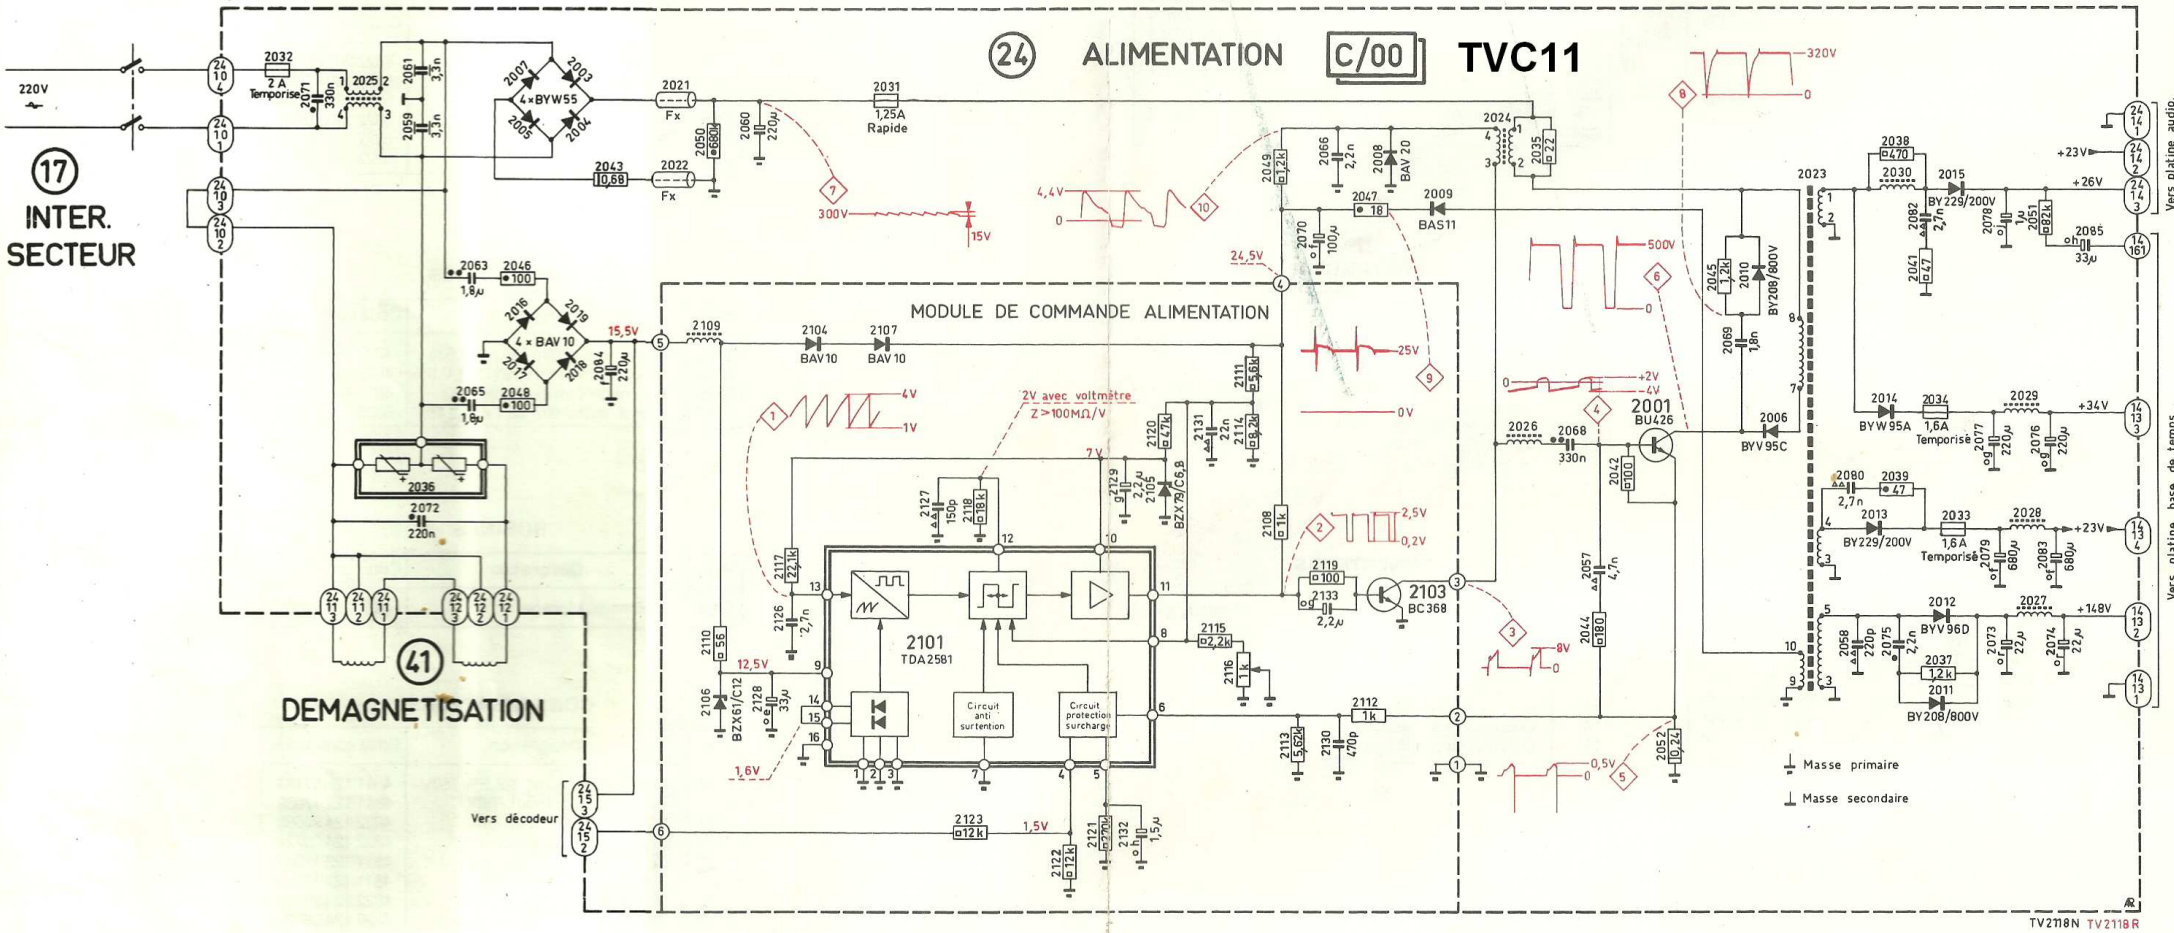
24 ALIMENTATION C/00 TVC11

220V ~

17 INTER. SECTEUR

2032 2 A Temporisé
2071 330n
2025
2061 3,3n
2059 3,3n
2007 2003 4×BYW55 2005 2004
2021 Fx
2022 Fx
2043 10,68
2050 680k
2060 220µ
2031 1,25A Rapide
7 300V 15V
4,4V 0 10
2049 1,2k
2066 2,2n
2008 BAV 20
2047 18
2009 BAS11
2070 100µ
2024
2035 22
-320V 0 8
2038 470
2030
2015 BY229/200V
2082 2,7n
2078 1µ
2051 82k
+23V
+26V
2085 33µ
2023
2041 47
Vers platine audio

2063 1,8µ
2046 100
2016 2019 4 × BAV 10 2017 2018
15,5V
2084 220µ
2065 1,8µ
2048 100
24,5V
MODULE DE COMMANDE ALIMENTATION
2109
2104 BAV 10
2107 BAV 10
2111 5,6k
-25V 9
500V 0 6
2045 1,2k
2010 BY208/800V
2069 1,8n
0 +2V -4V
0V
1 4V -1V
2V avec voltmètre Z>100MΩ/V
2120 47k
2131 22n
2114 8,2k
7V
2129 2,2µ
2105 BZX79/C6,8
2127 150p
2118 18k
2036
2072 220n
2117 22,1k
2126 2,7n
12 10 13 11 8 9 14 15 16 6
2101 TDA2581
Circuit anti surtension
Circuit protection surcharge
1 2 3 7 4 5
2108 1k
2 2,5V 0,2V
2119 100
2133 2,2µ
2103 BC368
2115 2,2k
2116 1k
2026
2068 330n
4
2001 BU426
2042 100
2006 BYV 95C
2014 BYW 95A
2034 1,6A Temporisé
2077 220µ
2029
2076 220µ
+34V
2080 2,7n
2039 47
2013 BY229/200V
2033 1,6A Temporisé
2079 680µ
2028
2083 680µ
+23V
2057 4,7n
2044 180
3 8V 0
2012 BYV 96D
2027
+148V
2058 220p
2075 2,2n
2073 22µ
2074 22µ
2037 1,2k
2011 BY208/800V
Vers platine base de temps
2110 56
12,5V
2106 BZX61/C12
2128 33µ
1,6V
2112 1k
2113 5,62k
2130 470p
2052 0,24
0,5V 0 5
Masse primaire
Masse secondaire
41 DEMAGNETISATION
Vers décodeur
2123 12k
1,5V
2122 12k
2121 220µ
2132 1,5µ
TV2118N TV2118R